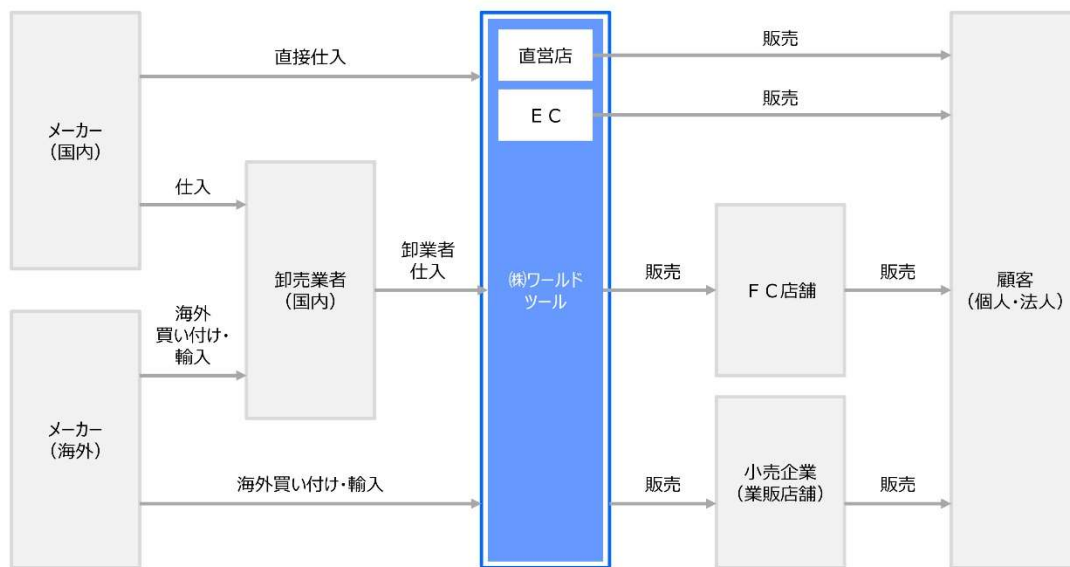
メーカー
（国内）

メーカー
（海外）

直接仕入

仕入

海外
買い付け・
輸入

海外買い付け・輸入

卸売業者
（国内）

卸業者
仕入

直営店

ＥＣ

㈱ワールド
ツール

販売

販売

販売

販売

ＦＣ店舗

小売企業
（業販店舗）

販売

販売

顧客
（個人・法人）